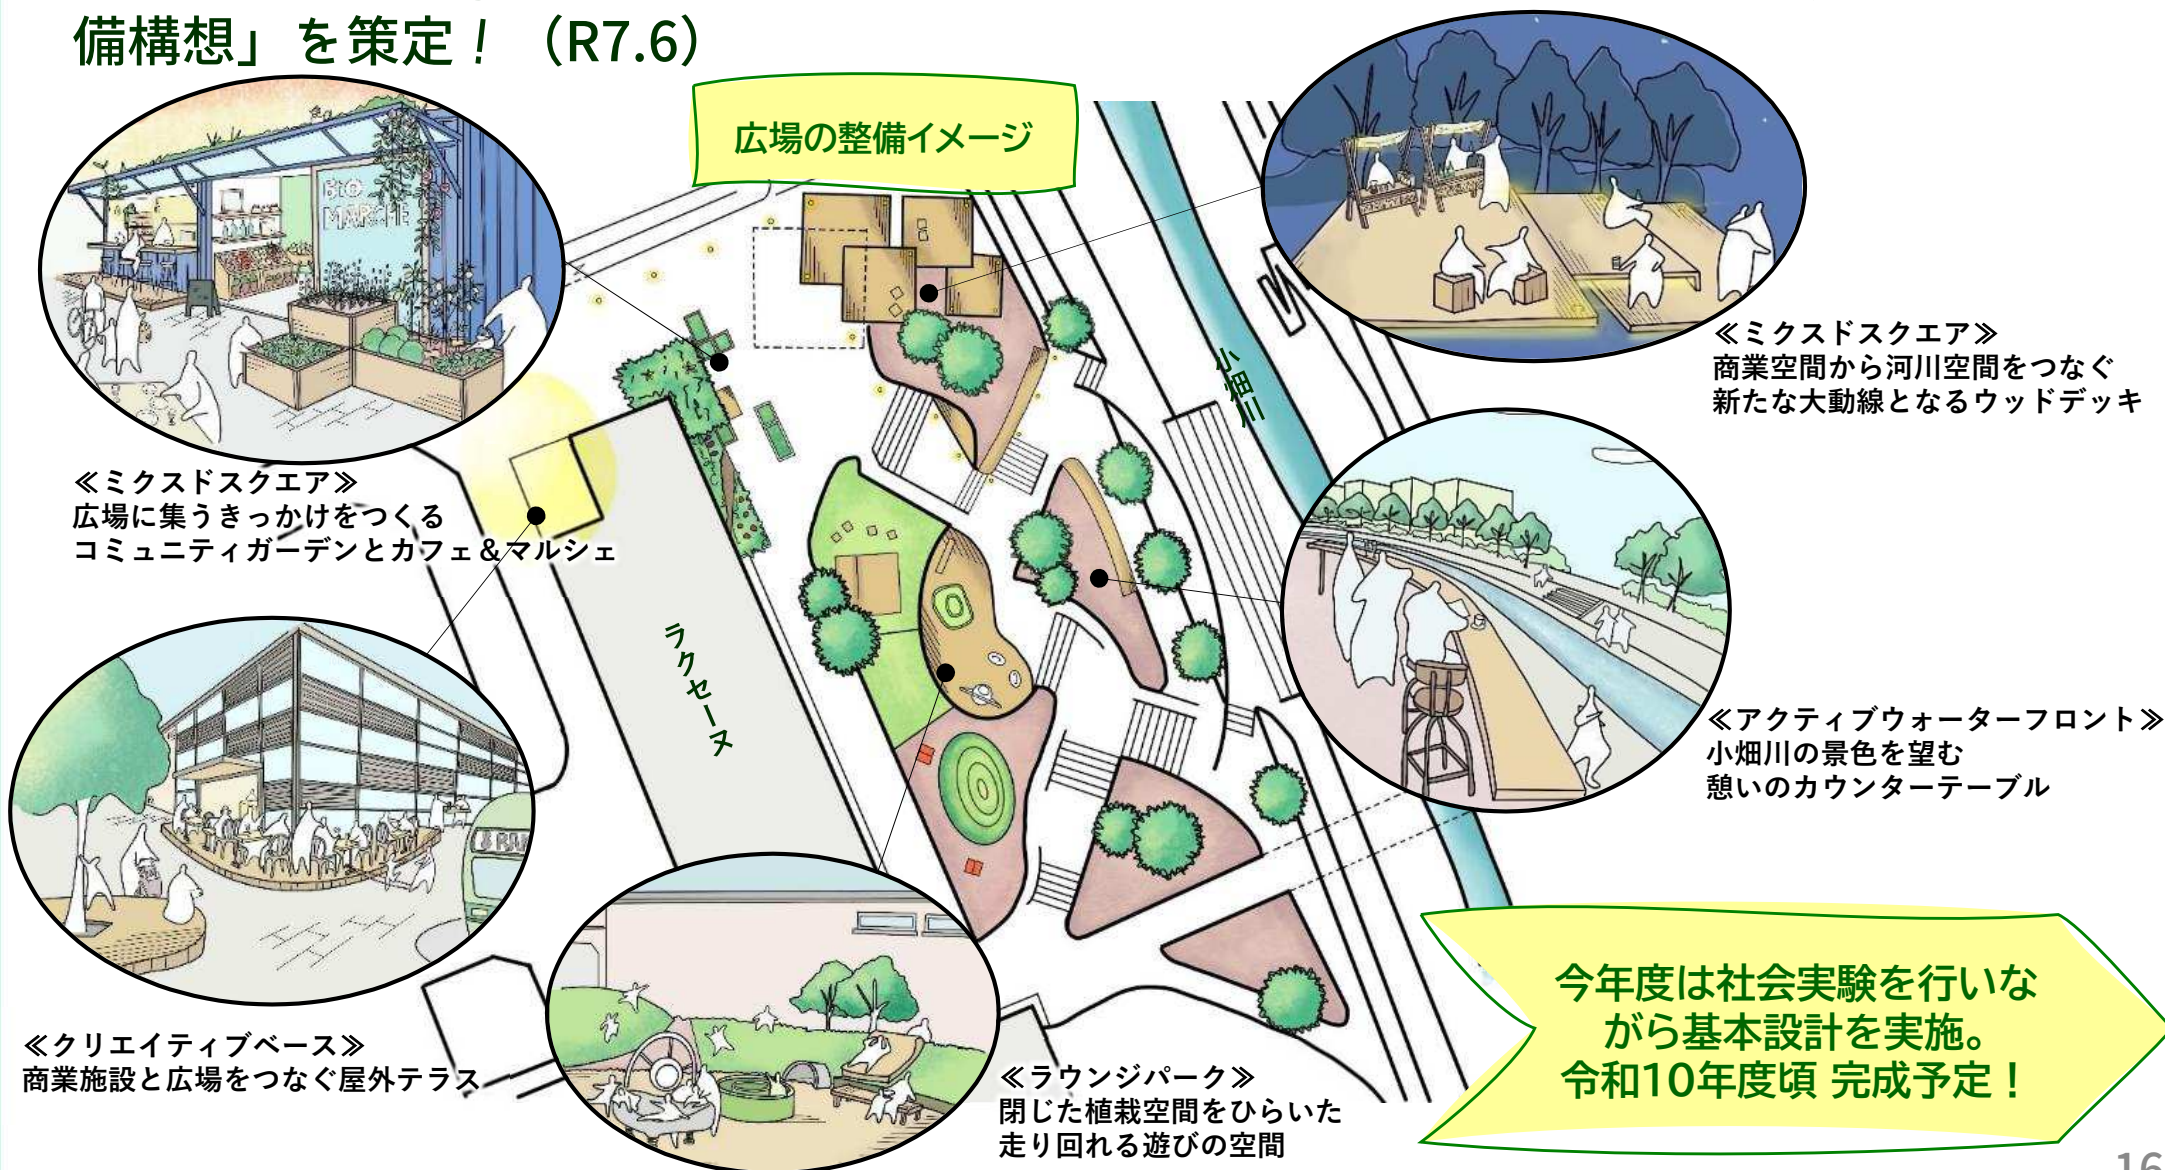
備構想」を策定！（R7.6）

広場の整備イメージ

BIO MARCHE

≪ミクスドスクエア≫
商業空間から河川空間をつなぐ
新たな大動線となるウッドデッキ

小畑川

≪ミクスドスクエア≫
広場に集うきっかけをつくる
コミュニティガーデンとカフェ＆マルシェ

ラクセーヌ

≪アクティブウォーターフロント≫
小畑川の景色を望む
憩いのカウンターテーブル

BUS

≪クリエイティブベース≫
商業施設と広場をつなぐ屋外テラス

≪ラウンジパーク≫
閉じた植栽空間をひらいた
走り回れる遊びの空間

今年度は社会実験を行いながら基本設計を実施。
令和10年度頃 完成予定！

16